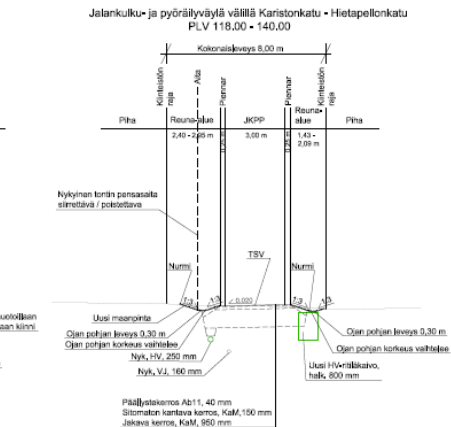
Jalankulku- ja pyöräilyväylä välillä Karistonkatu - Hietapellonkatu
PLV 118.00 - 140.00

Kokonaisleveys 8,00 m

Kiinteistön raja
Aita
Piennar
Piennar
Kiinteistön raja

Piha
Reuna-alue
JKPP
Reuna-alue
Piha

2,40 - 2,95 m
3,00 m
1,43 - 2,09 m

Nykyinen tontin pensasaita siirrettävä / poistettava

TSV

Nurmi
Nurmi

1:3
1:3
0,020
1:3
1:3

Uusi maanpinta
Ojan pohjan leveys 0,30 m
Ojan pohjan korkeus vaihtelee
Nyk. HV, 250 mm
Nyk., VJ, 160 mm

Ojan pohjan leveys 0,30 m
Ojan pohjan korkeus vaihtelee
Uusi HV-ritiläkaivo, halk. 800 mm

Päällystekerros Ab11, 40 mm
Sitomaton kantava kerros, KaM,150 mm
Jakava kerros, KaM, 950 mm

uotoillaan
aan kiinni